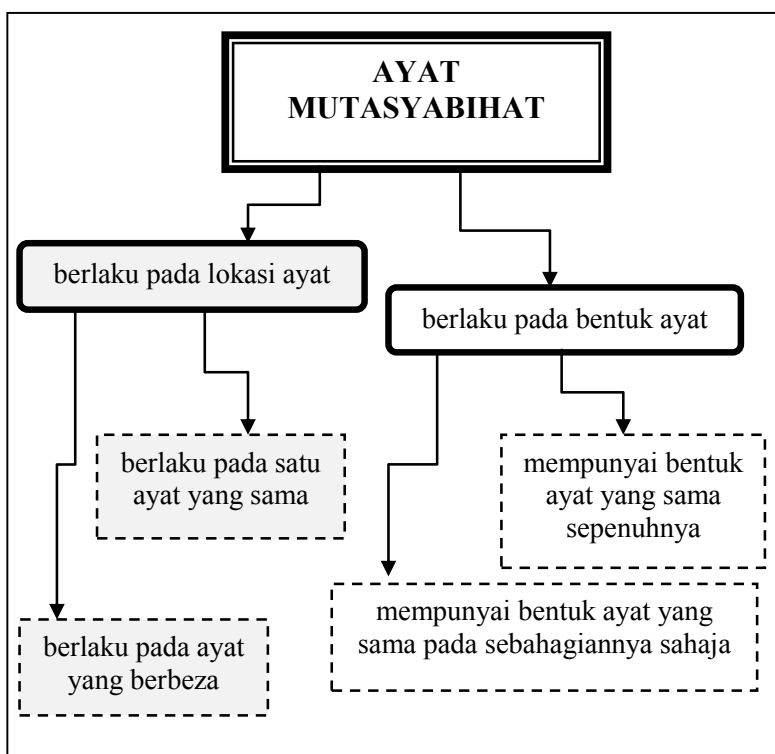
AYAT MUTASYABIHAT

berlaku pada lokasi ayat

berlaku pada satu ayat yang sama

berlaku pada ayat yang berbeza

berlaku pada bentuk ayat

mempunyai bentuk ayat yang sama sepenuhnya

mempunyai bentuk ayat yang sama pada sebahagiannya sahaja